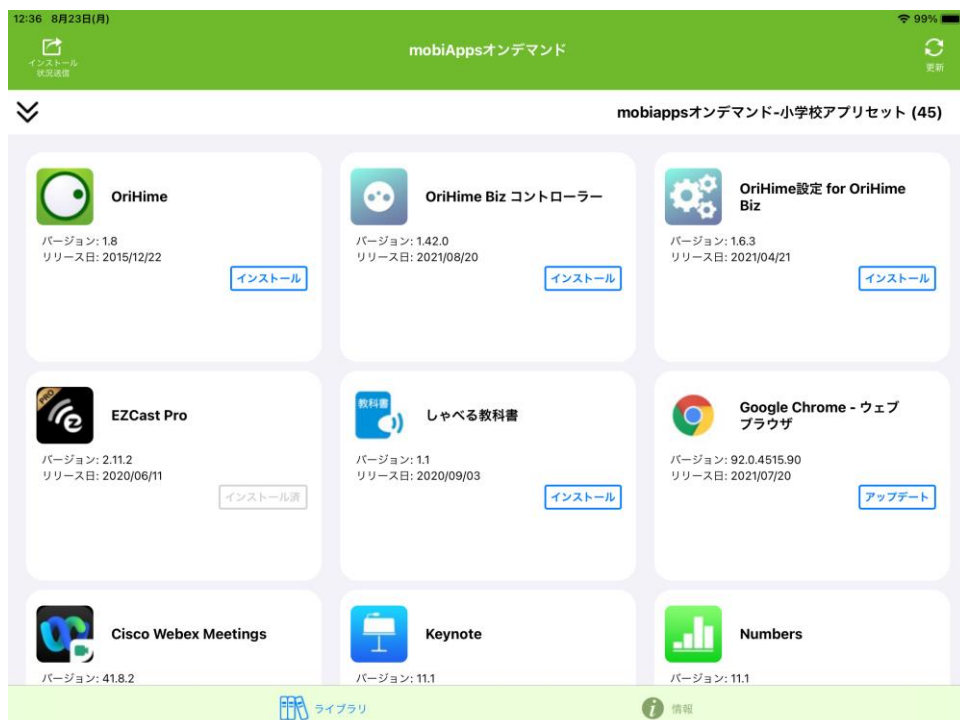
12:36 8月23日(月)

99%

インストール状況送信

mobiAppsオンデマンド

更新

mobiappsオンデマンド-小学校アプリセット (45)

OriHime
バージョン: 1.8
リリース日: 2015/12/22
インストール

OriHime Biz コントローラー
バージョン: 1.42.0
リリース日: 2021/08/20
インストール

OriHime設定 for OriHime Biz
バージョン: 1.6.3
リリース日: 2021/04/21
インストール

PRO

EZCast Pro
バージョン: 2.11.2
リリース日: 2020/06/11
インストール済

教科書

しゃべる教科書
バージョン: 1.1
リリース日: 2020/09/03
インストール

Google Chrome - ウェブブラウザ
バージョン: 92.0.4515.90
リリース日: 2021/07/20
アップデート

Cisco Webex Meetings
バージョン: 41.8.2

Keynote
バージョン: 11.1

Numbers
バージョン: 11.1

ライブラリ

情報